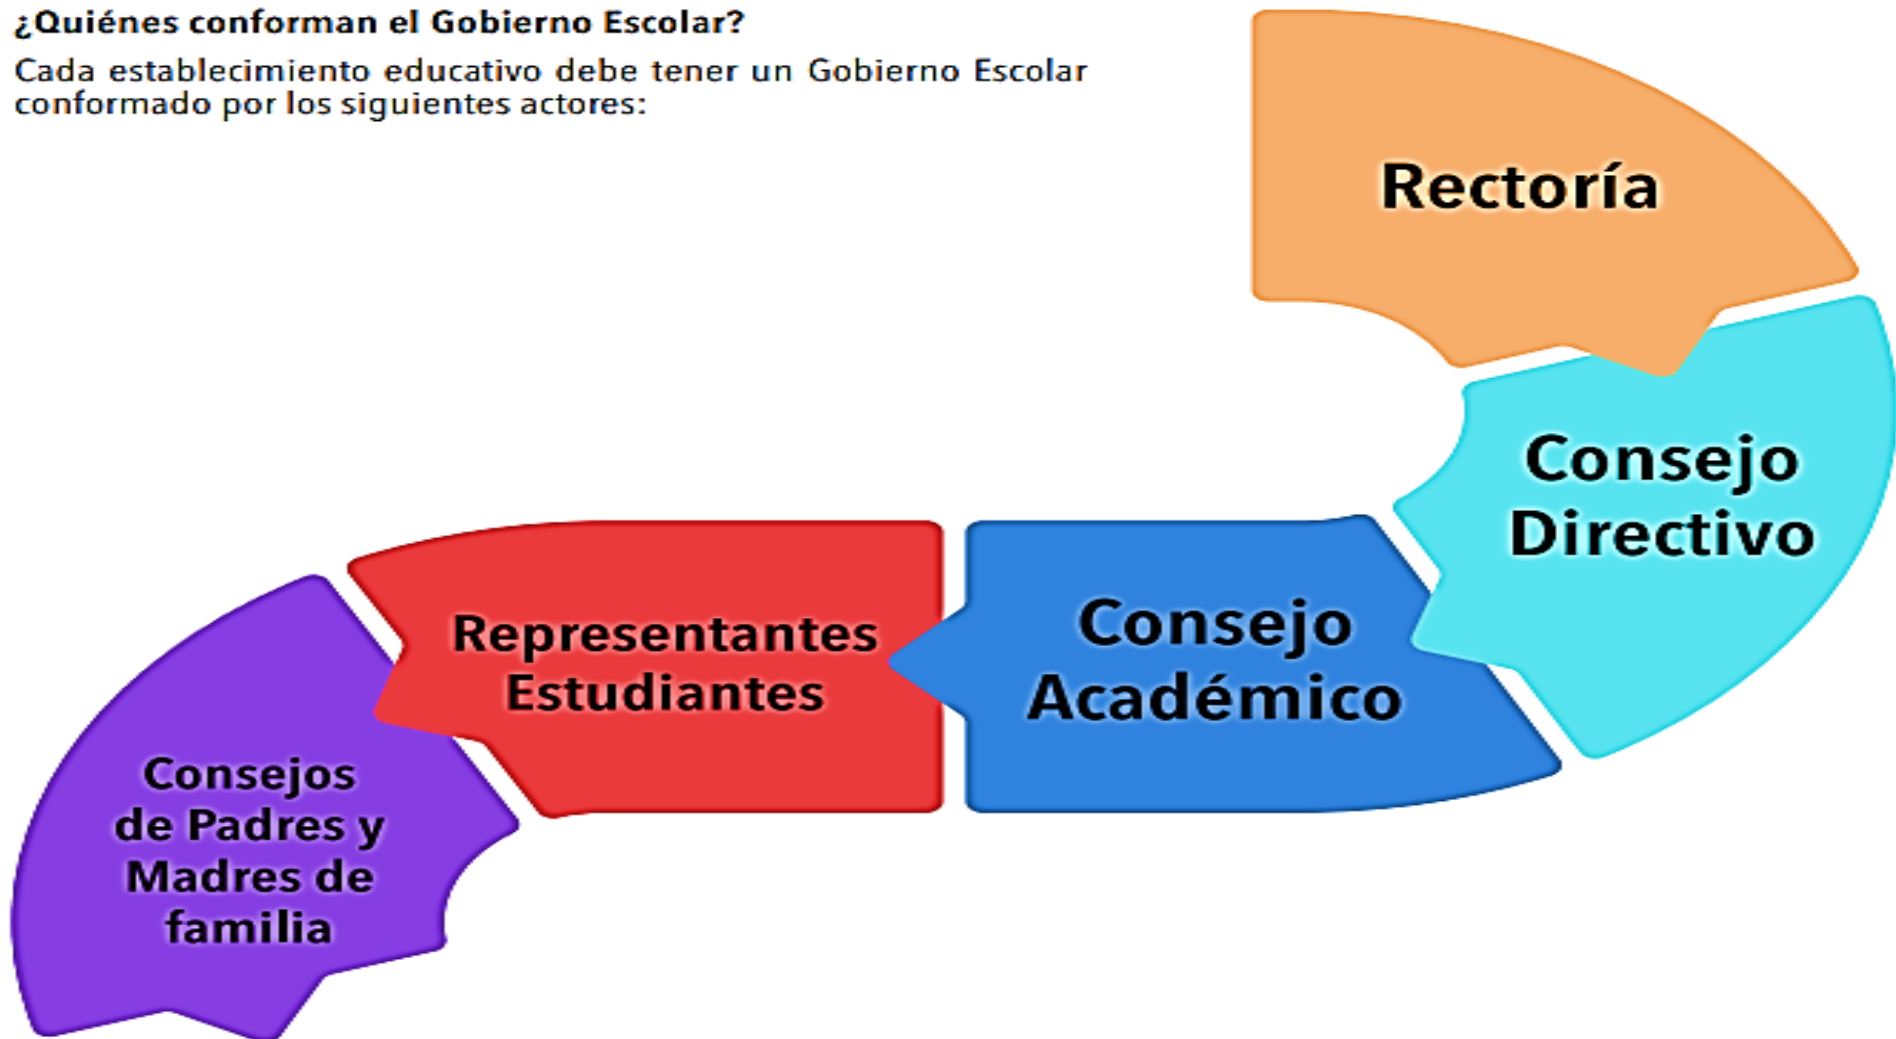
¿Quiénes conforman el Gobierno Escolar?

Cada establecimiento educativo debe tener un Gobierno Escolar conformado por los siguientes actores:

Rectoría

Consejo Directivo

Consejo Académico

Representantes Estudiantes

Consejos de Padres y Madres de familia